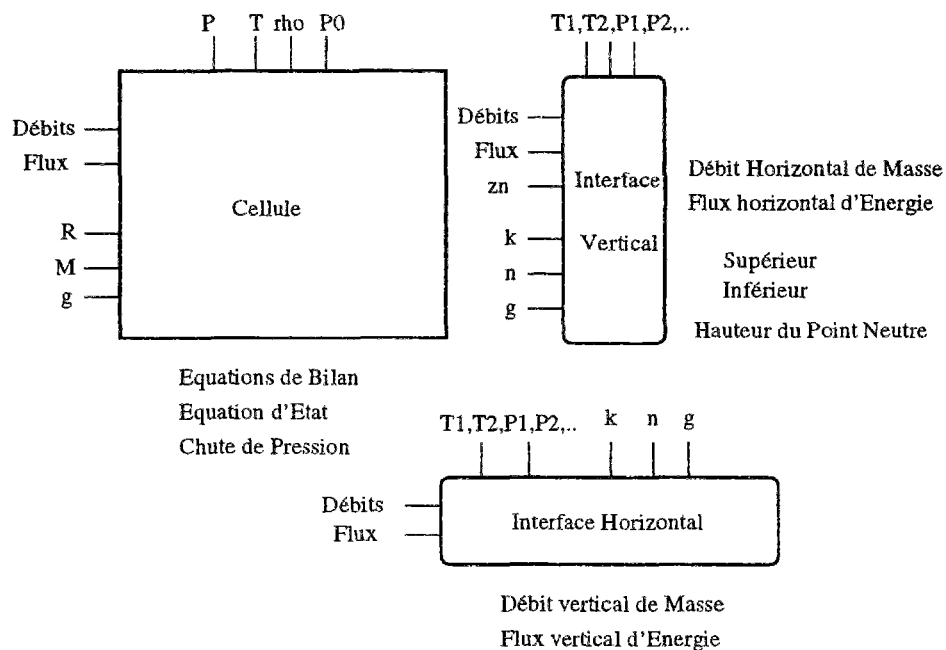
P T rho P0

Débits
Flux

Cellule

R
M
g

T1,T2,P1,P2,..

Débits
Flux
zn

Interface

k
n
g

Vertical

Débit Horizontal de Masse
Flux horizontal d'Energie

Supérieur
Inférieur

Hauteur du Point Neutre

Equations de Bilan
Equation d'Etat
Chute de Pression

T1,T2,P1,P2,.. k n g

Débits
Flux

Interface Horizontal

Débit vertical de Masse
Flux vertical d'Energie